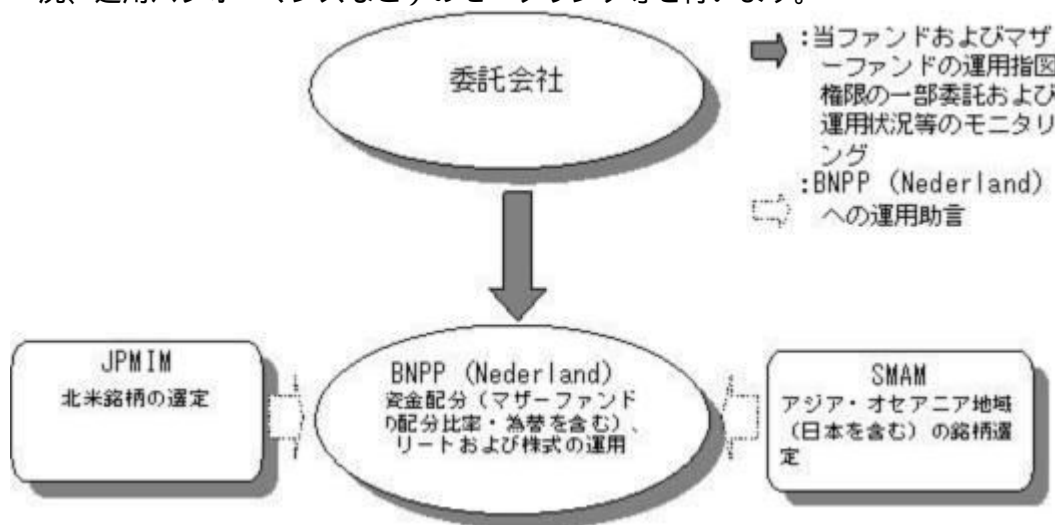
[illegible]

委託会社

:当ファンドおよびマザーファンドの運用指図権限の一部委託および運用状況等のモニタリング

:BNPP (Nederland) への運用助言

JPMIM
北米銘柄の選定

BNPP (Nederland)
資金配分（マザーファンドの配分比率・為替を含む）、リートおよび株式の運用

SMAM
アジア・オセアニア地域（日本を含む）の銘柄選定